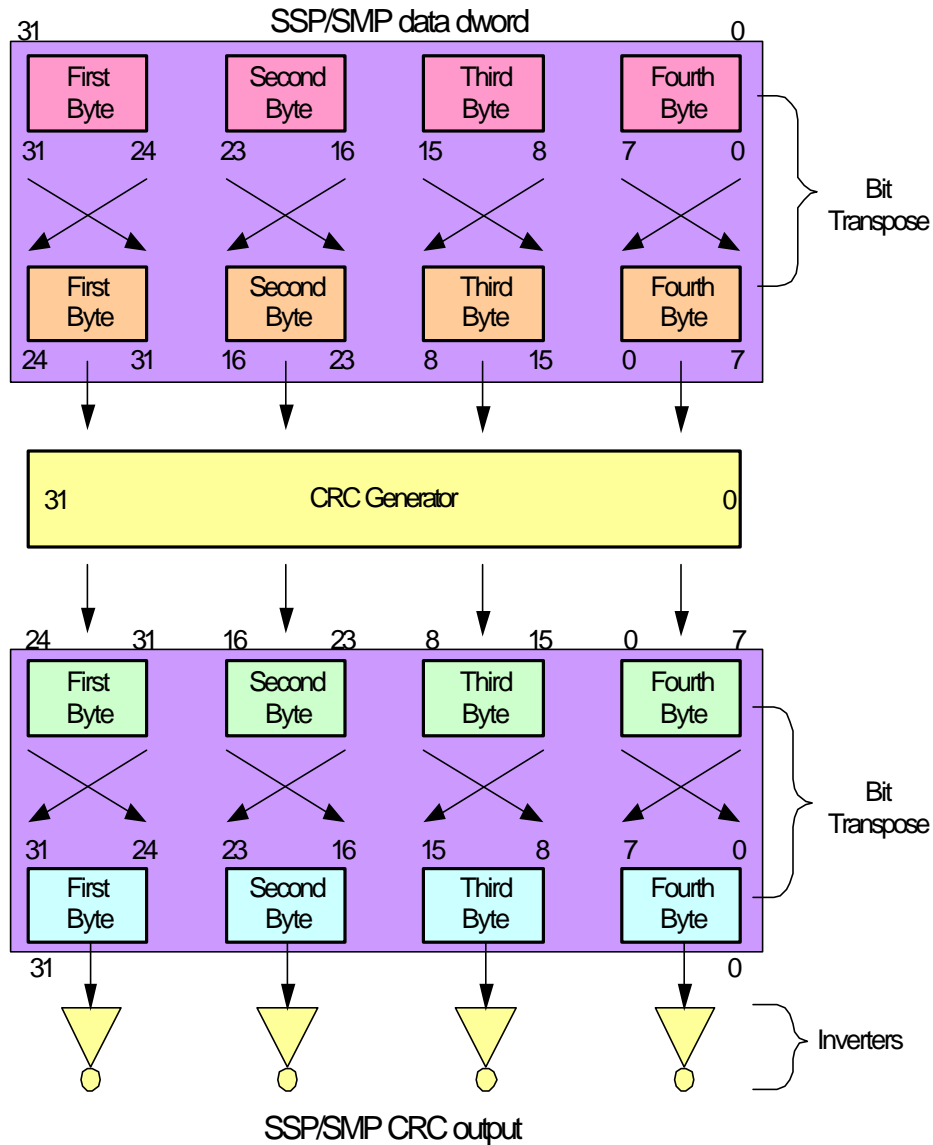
SSP/SMP data dword

31 0

First Byte
Second Byte
Third Byte
Fourth Byte

31 24 23 16 15 8 7 0

Bit Transpose

First Byte
Second Byte
Third Byte
Fourth Byte

24 31 16 23 8 15 0 7

31 CRC Generator 0

24 31 16 23 8 15 0 7

First Byte
Second Byte
Third Byte
Fourth Byte

Bit Transpose

31 24 23 16 15 8 7 0

First Byte
Second Byte
Third Byte
Fourth Byte

31 0

Inverters

SSP/SMP CRC output